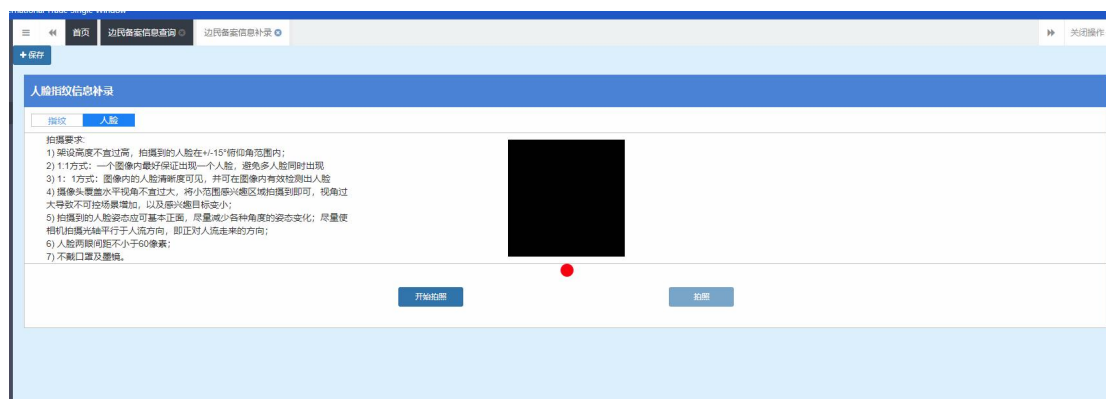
ernational Trade Single Window

≡ ◀◀ 首页 边民备案信息查询 ⊗ 边民备案信息补录 ⊗ ▶▶ 关闭操作

+ 保存

人脸指纹信息补录

指纹 人脸

拍摄要求:
1) 架设高度不宜过高，拍摄到的人脸在+/-15°俯仰角范围内;
2) 1:1方式：一个图像内最好保证出现一个人脸，避免多人脸同时出现
3) 1：1方式：图像内的人脸清晰度可见，并可在图像内有效检测出人脸
4) 摄像头覆盖水平视角不宜过大，将小范围感兴趣区域拍摄到即可，视角过大导致不可控场景增加，以及感兴趣目标变小;
5) 拍摄到的人脸姿态应可基本正面，尽量减少各种角度的姿态变化；尽量使相机拍摄光轴平行于人流方向，即正对人流走来的方向;
6) 人脸两眼间距不小于60像素;
7) 不戴口罩及墨镜。

开始拍照 拍照